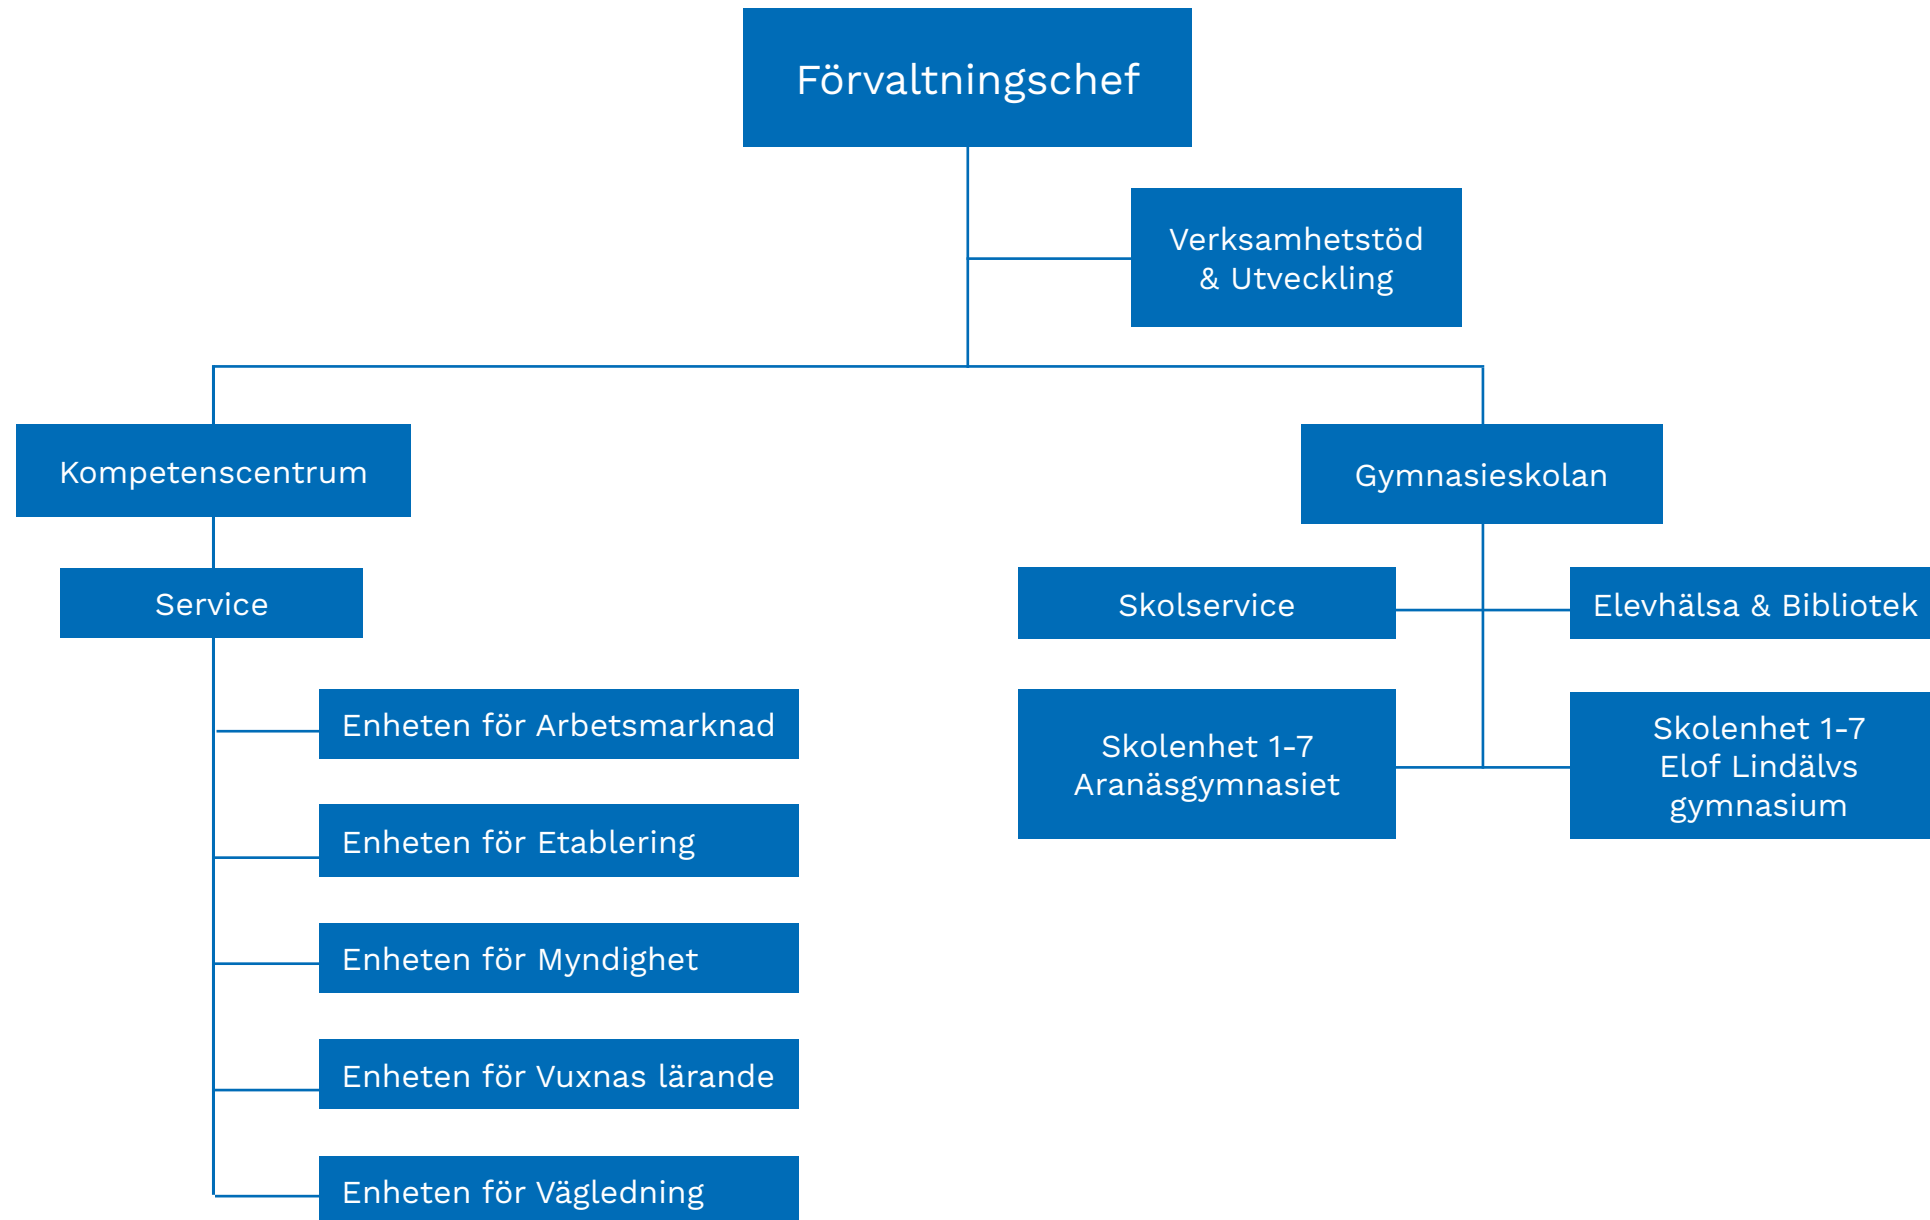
Förvaltningschef

Verksamhetstöd & Utveckling

Kompetenscentrum

Service

Enheten för Arbetsmarknad

Enheten för Etablering

Enheten för Myndighet

Enheten för Vuxnas lärande

Enheten för Vägledning

Gymnasieskolan

Skolservice

Elevhälsa & Bibliotek

Skolenhet 1-7 Aranäsgymnasiet

Skolenhet 1-7 Elof Lindälvs gymnasium